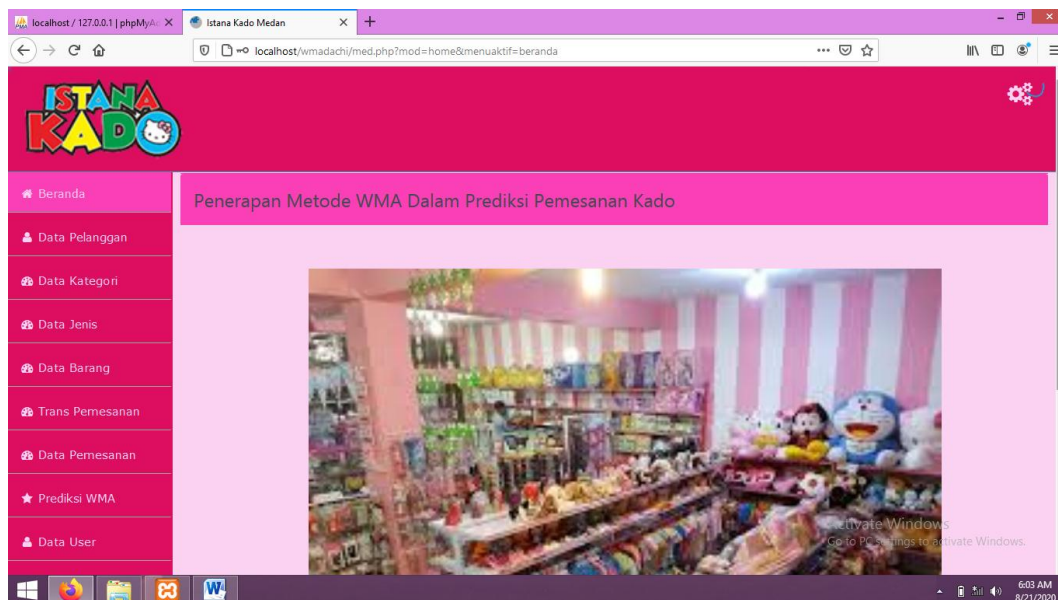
localhost / 127.0.0.1 | phpMyAc ×
Istana Kado Medan ×
+

localhost/wmadachi/med.php?mod=home&menuaktif=beranda

ISTANA KADO

Beranda
Data Pelanggan
Data Kategori
Data Jenis
Data Barang
Trans Pemesanan
Data Pemesanan
Prediksi WMA
Data User

Penerapan Metode WMA Dalam Prediksi Pemesanan Kado

Activate Windows
Go to PC settings to activate Windows.

6:03 AM
8/21/2020